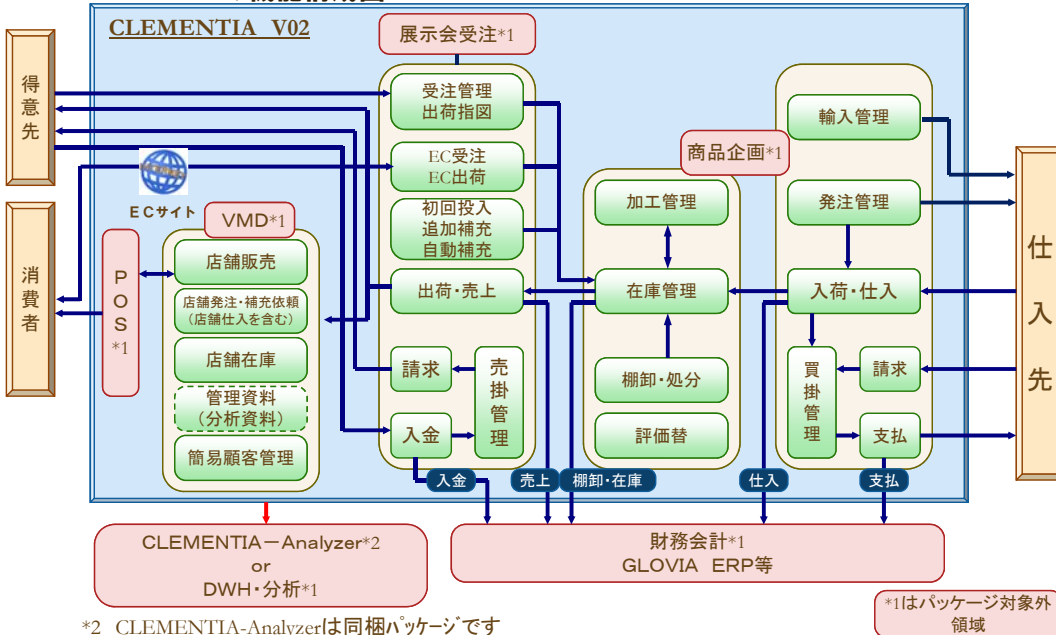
CLEMENTIA V02

展示会受注*1

得意先

消費者

仕入先

受注管理
出荷指図

EC受注
EC出荷

初回投入
追加補充
自動補充

出荷・売上

請求

売掛管理

入金

ECサイト

VMD*1

POS*1

店舗販売

店舗発注・補充依頼
（店舗仕入を含む）

店舗在庫

管理資料
（分析資料）

簡易顧客管理

商品企画*1

加工管理

在庫管理

棚卸・処分

評価替

輸入管理

発注管理

入荷・仕入

買掛管理

請求

支払

入金

売上

棚卸・在庫

仕入

支払

CLEMENTIA－Analyzer*2
or
DWH・分析*1

財務会計*1
GLOVIA ERP等

*2 CLEMENTIA-Analyzerは同梱ﾊﾟｯｹｰｼﾞです

*1はパッケージ対象外領域